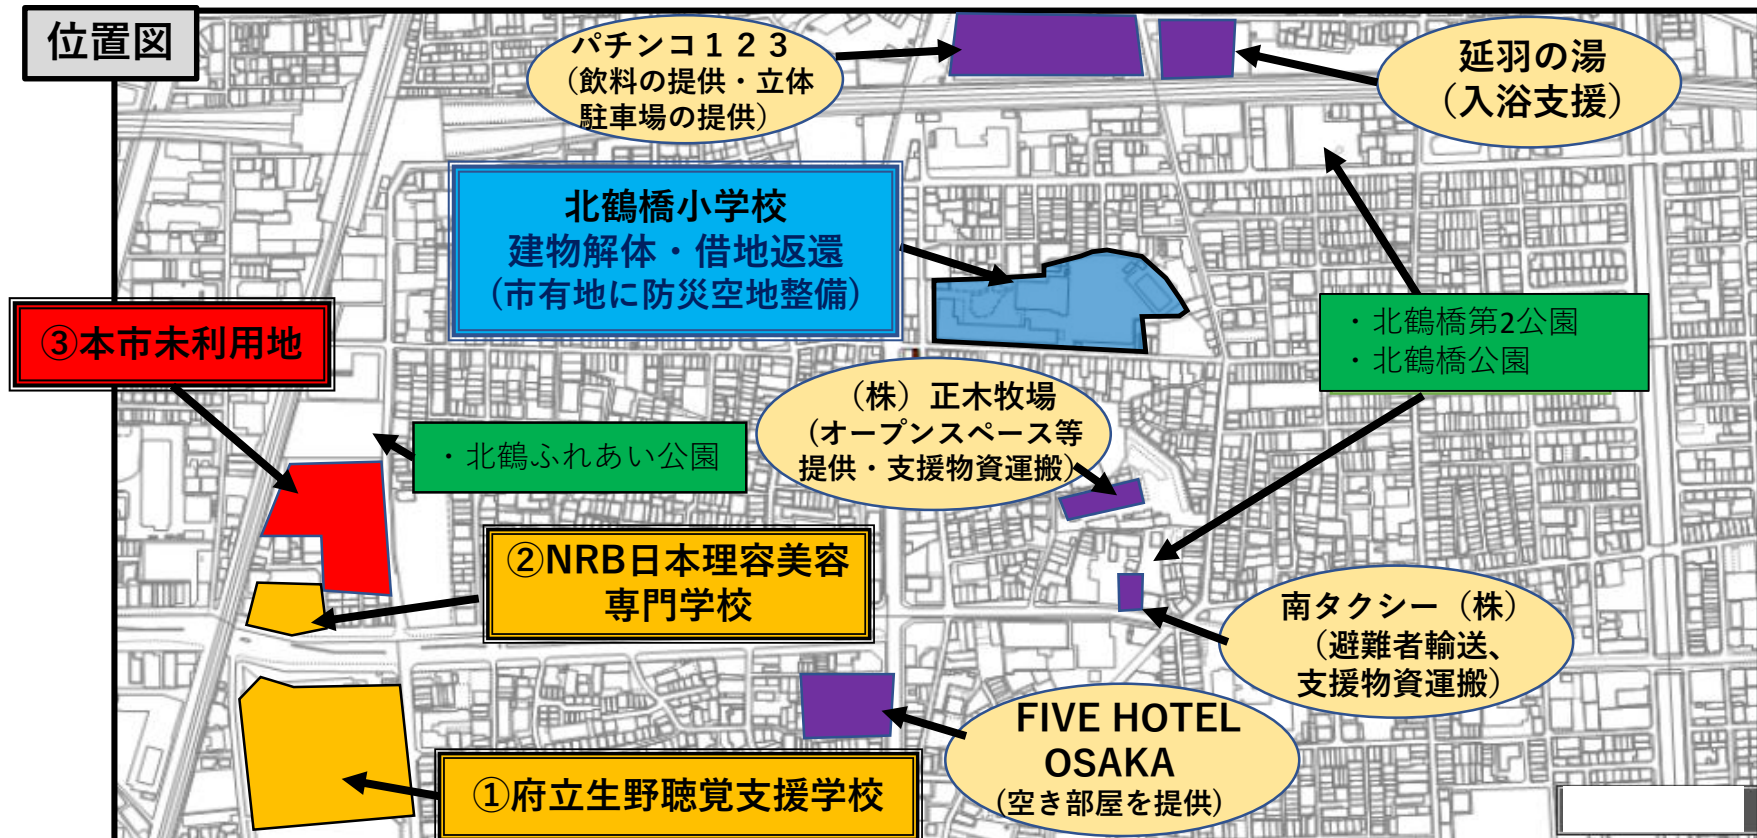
位置図

パチンコ１２３
（飲料の提供・立体駐車場の提供）

延羽の湯
（入浴支援）

北鶴橋小学校
建物解体・借地返還
（市有地に防災空地整備）

・北鶴橋第2公園
・北鶴橋公園

③本市未利用地

（株）正木牧場
（オープンスペース等提供・支援物資運搬）

・北鶴ふれあい公園

②NRB日本理容美容専門学校

南タクシー（株）
（避難者輸送、支援物資運搬）

FIVE HOTEL OSAKA
（空き部屋を提供）

①府立生野聴覚支援学校